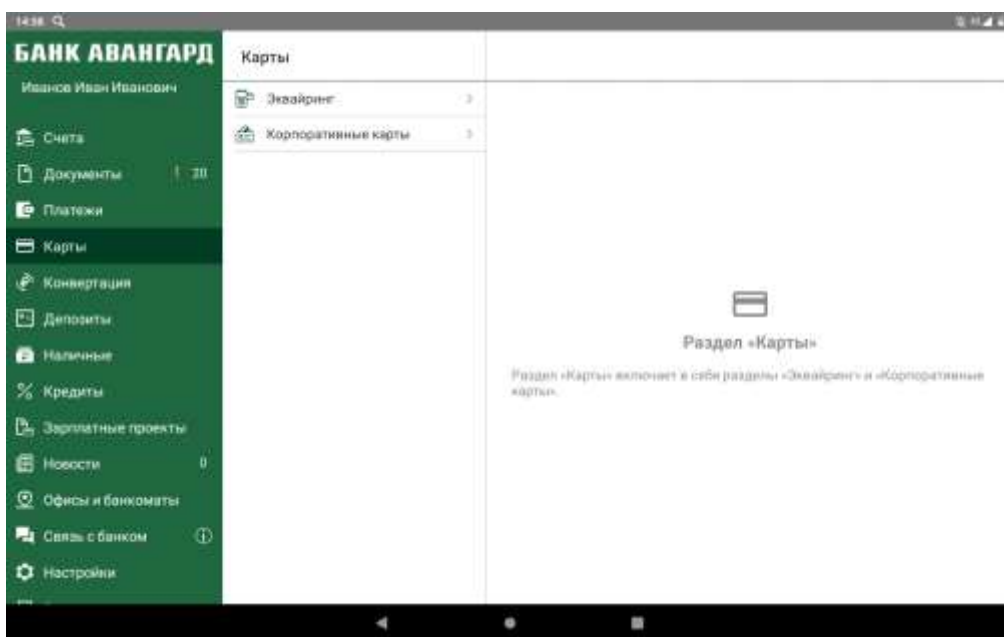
14:38

БАНК АВАНГАРД

Иванов Иван Иванович

Счета

Документы 1 20

Платежи

Карты

Конвертация

Депозиты

Наличные

Кредиты

Зарплатные проекты

Новости 0

Офисы и банкоматы

Связь с банком

Настройки

Карты

Эквайринг

Корпоративные карты

Раздел «Карты»

Раздел «Карты» включает в себя разделы «Эквайринг» и «Корпоративные карты».